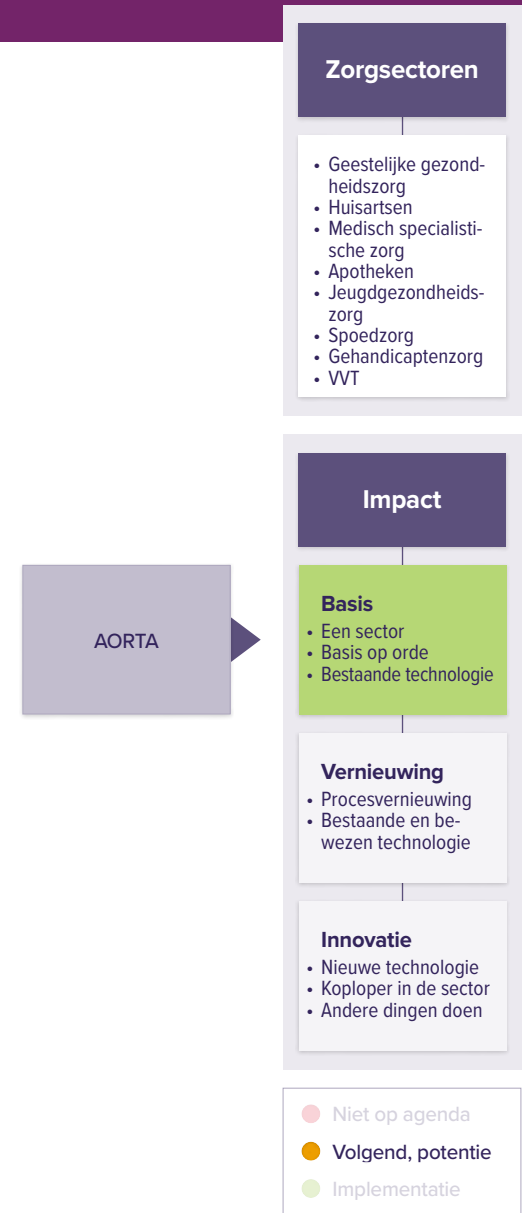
Zorgsectoren

- Geestelijke gezondheidszorg
- Huisartsen
- Medisch specialistische zorg
- Apotheken
- Jeugdgezondheidszorg
- Spoedzorg
- Gehandicaptenzorg
- VVT

Impact

AORTA

Basis
- Een sector
- Basis op orde
- Bestaande technologie

Vernieuwing
- Procesvernieuwing
- Bestaande en bewezen technologie

Innovatie
- Nieuwe technologie
- Koploper in de sector
- Andere dingen doen

Niet op agenda
Volgend, potentie
Implementatie